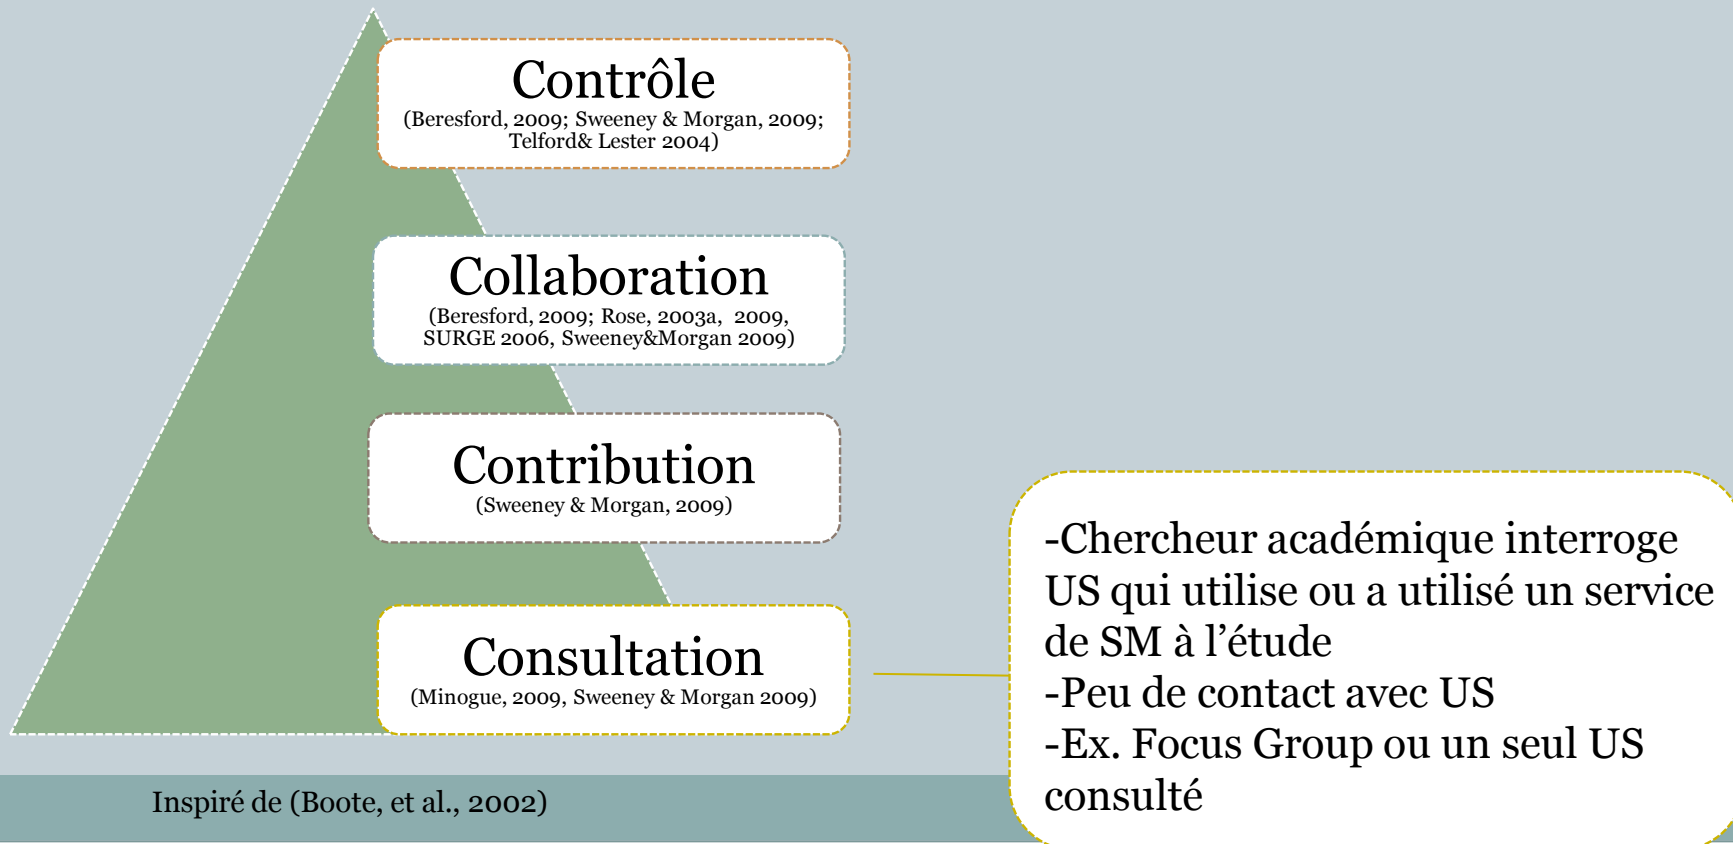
Contrôle
(Beresford, 2009; Sweeney & Morgan, 2009; Telford& Lester 2004)

Collaboration
(Beresford, 2009; Rose, 2003a, 2009, SURGE 2006, Sweeney&Morgan 2009)

Contribution
(Sweeney & Morgan, 2009)

Consultation
(Minogue, 2009, Sweeney & Morgan 2009)

-Chercheur académique interroge US qui utilise ou a utilisé un service de SM à l'étude
-Peu de contact avec US
-Ex. Focus Group ou un seul US consulté

Inspiré de (Boote, et al., 2002)